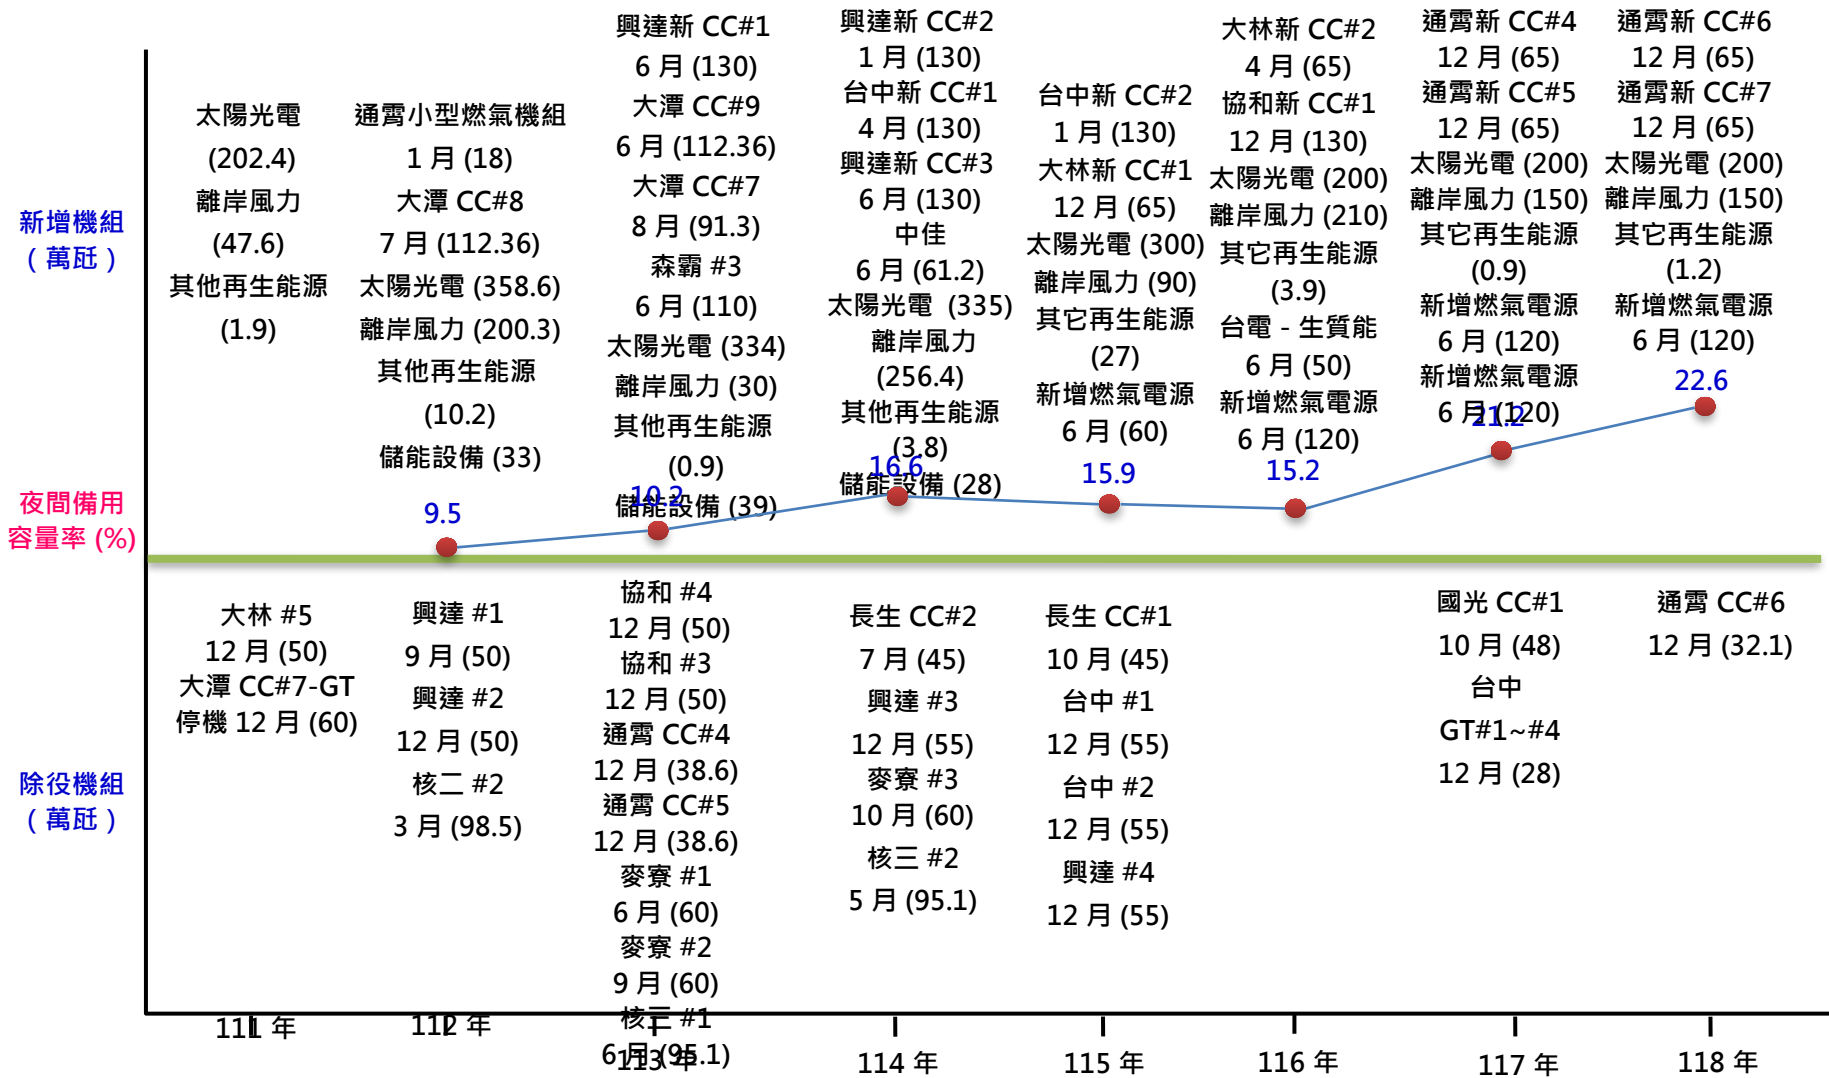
新增機組
（萬瓩）

夜間備用
容量率 (%)

除役機組
（萬瓩）

太陽光電
(202.4)
離岸風力
(47.6)
其他再生能源
(1.9)

通霄小型燃氣機組
1 月 (18)
大潭 CC#8
7 月 (112.36)
太陽光電 (358.6)
離岸風力 (200.3)
其他再生能源
(10.2)
儲能設備 (33)

興達新 CC#1
6 月 (130)
大潭 CC#9
6 月 (112.36)
大潭 CC#7
8 月 (91.3)
森霸 #3
6 月 (110)
太陽光電 (334)
離岸風力 (30)
其他再生能源
(0.9)
儲能設備 (39)

興達新 CC#2
1 月 (130)
台中新 CC#1
4 月 (130)
興達新 CC#3
6 月 (130)
中佳
6 月 (61.2)
太陽光電 (335)
離岸風力
(256.4)
其他再生能源
(3.8)
儲能設備 (28)

台中新 CC#2
1 月 (130)
大林新 CC#1
12 月 (65)
太陽光電 (300)
離岸風力 (90)
其它再生能源
(27)
新增燃氣電源
6 月 (60)

大林新 CC#2
4 月 (65)
協和新 CC#1
12 月 (130)
太陽光電 (200)
離岸風力 (210)
其它再生能源
(3.9)
台電 - 生質能
6 月 (50)
新增燃氣電源
6 月 (120)

通霄新 CC#4
12 月 (65)
通霄新 CC#5
12 月 (65)
太陽光電 (200)
離岸風力 (150)
其它再生能源
(0.9)
新增燃氣電源
6 月 (120)
新增燃氣電源
6 月 (120)

通霄新 CC#6
12 月 (65)
通霄新 CC#7
12 月 (65)
太陽光電 (200)
離岸風力 (150)
其它再生能源
(1.2)
新增燃氣電源
6 月 (120)

9.5
10.2
16.6
15.9
15.2
21.2
22.6

大林 #5
12 月 (50)
大潭 CC#7-GT
停機 12 月 (60)

興達 #1
9 月 (50)
興達 #2
12 月 (50)
核二 #2
3 月 (98.5)

協和 #4
12 月 (50)
協和 #3
12 月 (50)
通霄 CC#4
12 月 (38.6)
通霄 CC#5
12 月 (38.6)
麥寮 #1
6 月 (60)
麥寮 #2
9 月 (60)
核三 #1
6月 (95.1)

長生 CC#2
7 月 (45)
興達 #3
12 月 (55)
麥寮 #3
10 月 (60)
核三 #2
5 月 (95.1)

長生 CC#1
10 月 (45)
台中 #1
12 月 (55)
台中 #2
12 月 (55)
興達 #4
12 月 (55)

國光 CC#1
10 月 (48)
台中
GT#1~#4
12 月 (28)

通霄 CC#6
12 月 (32.1)

111 年
112 年
113 年
114 年
115 年
116 年
117 年
118 年